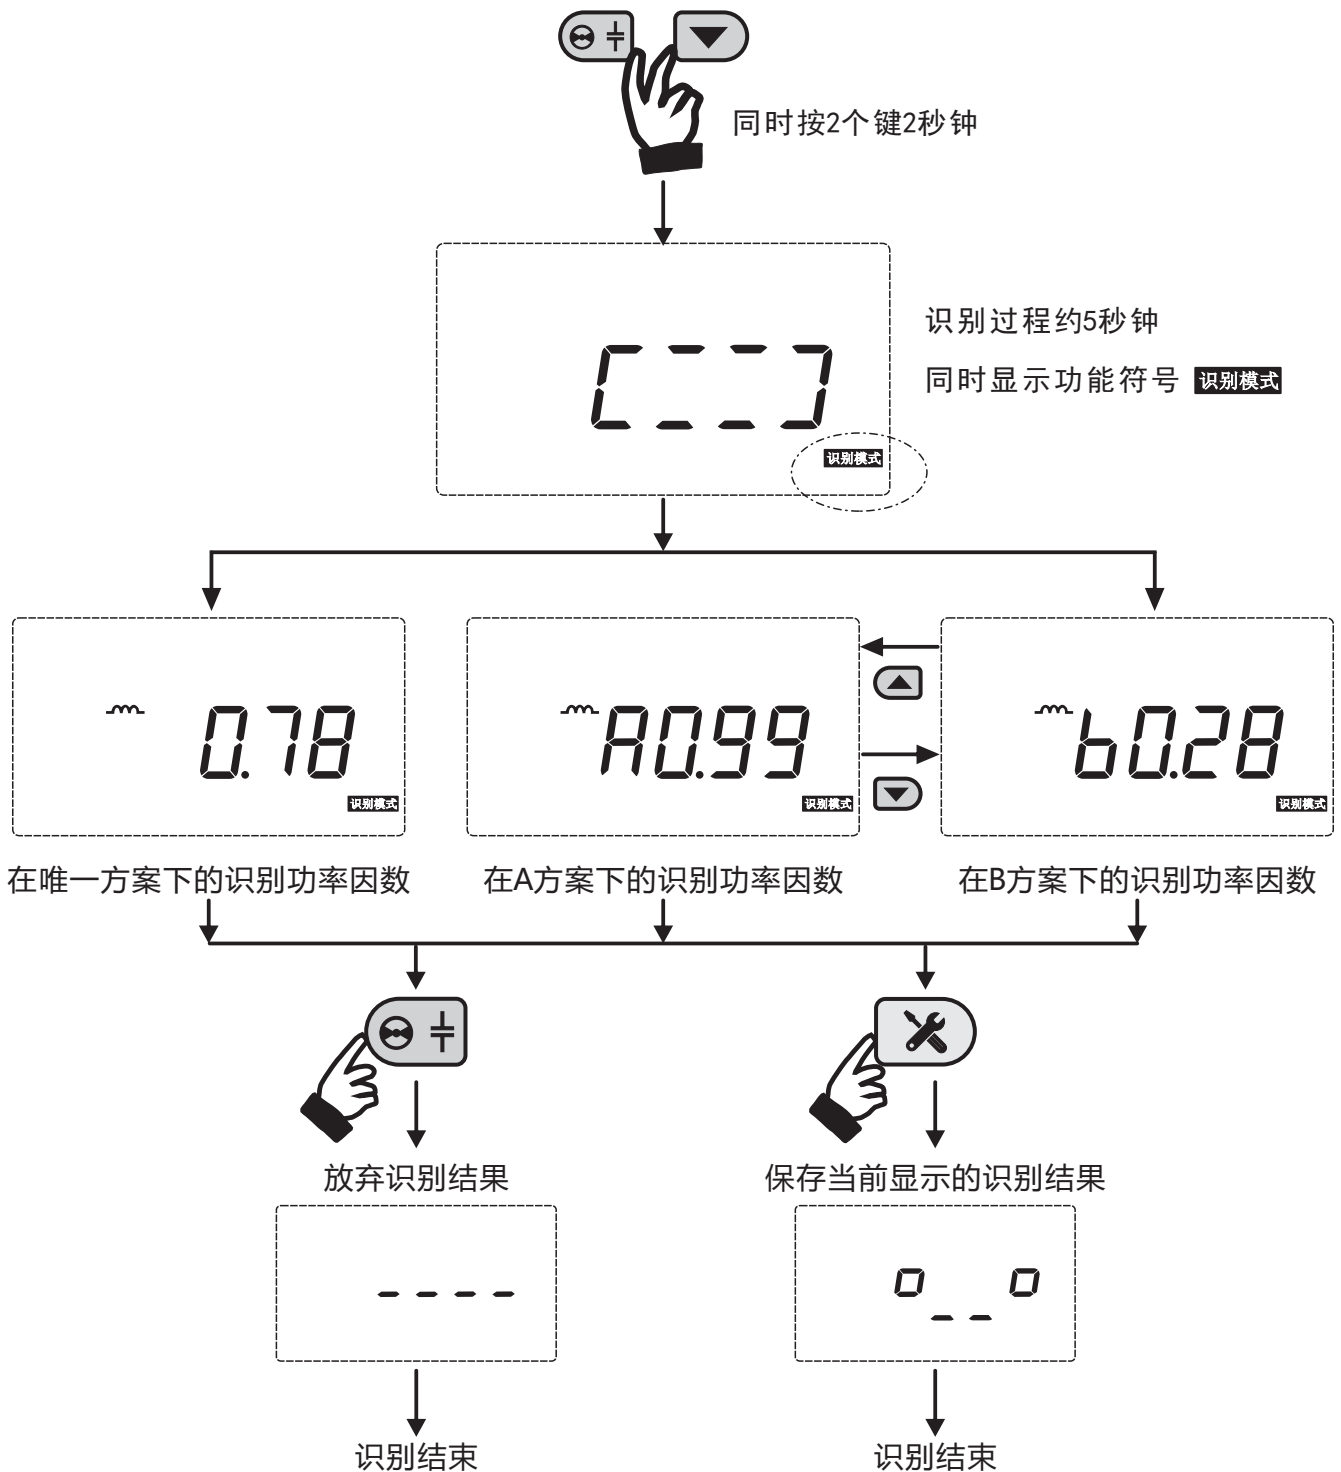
同时按2个键2秒钟

[---]

识别模式

识别过程约5秒钟

同时显示功能符号 识别模式

0.78

识别模式

A0.99

识别模式

b0.28

识别模式

在唯一方案下的识别功率因数

在A方案下的识别功率因数

在B方案下的识别功率因数

放弃识别结果

----

保存当前显示的识别结果

o_ _o

识别结束

识别结束